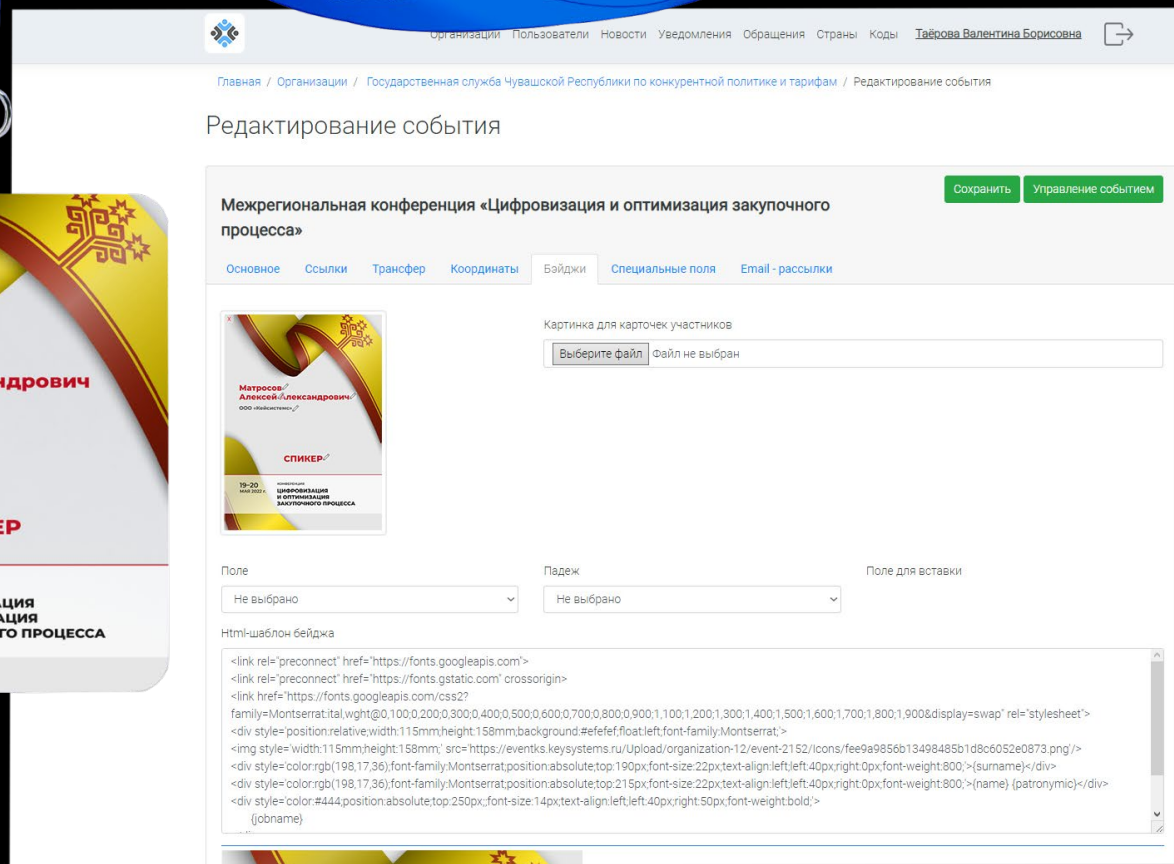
Организации Пользователи Новости Уведомления Обращения Страны Коды Таёрова Валентина Борисовна

Главная / Организации / Государственная служба Чувашской Республики по конкурентной политике и тарифам / Редактирование события

Редактирование события

Межрегиональная конференция «Цифровизация и оптимизация закупочного процесса»

Сохранить Управление событием

Основное Ссылки Трансфер Координаты Бэйджи Специальные поля Email - рассылки

Матросов Алексей Александрович
ООО «Кейсистемс»
СПИКЕР
19–20 МАЯ 2022 г.
КОНФЕРЕНЦИЯ ЦИФРОВИЗАЦИЯ И ОПТИМИЗАЦИЯ ЗАКУПОЧНОГО ПРОЦЕССА

Картинка для карточек участников
Выберите файл Файл не выбран

Поле
Не выбрано
Падеж
Не выбрано
Поле для вставки

Html-шаблон бейджа
<link rel="preconnect" href="https://fonts.googleapis.com">
<link rel="preconnect" href="https://fonts.gstatic.com" crossorigin>
<link href="https://fonts.googleapis.com/css2?family=Montserrat:ital,wght@0,100;0,200;0,300;0,400;0,500;0,600;0,700;0,800;0,900;1,100;1,200;1,300;1,400;1,500;1,600;1,700;1,800;1,900&display=swap" rel="stylesheet">
<div style='position:relative;width:115mm;height:158mm;background:#efefef;float:left;font-family:Montserrat;'>
<img style='width:115mm;height:158mm;' src='https://eventks.keysystems.ru/Upload/organization-12/event-2152/Icons/fee9a9856b13498485b1d8c6052e0873.png'/>
<div style='color:rgb(198,17,36);font-family:Montserrat;position:absolute;top:190px;font-size:22px;text-align:left;left:40px;right:0px;font-weight:800;'>{surname}</div>
<div style='color:rgb(198,17,36);font-family:Montserrat;position:absolute;top:215px;font-size:22px;text-align:left;left:40px;right:0px;font-weight:800;'>{name} {patronymic}</div>
<div style='color:#444;position:absolute;top:250px;;font-size:14px;text-align:left;left:40px;right:50px;font-weight:bold;'>
{jobname}

ндрович
ЕР
АЦИЯ
АЦИЯ
ГО ПРОЦЕССА